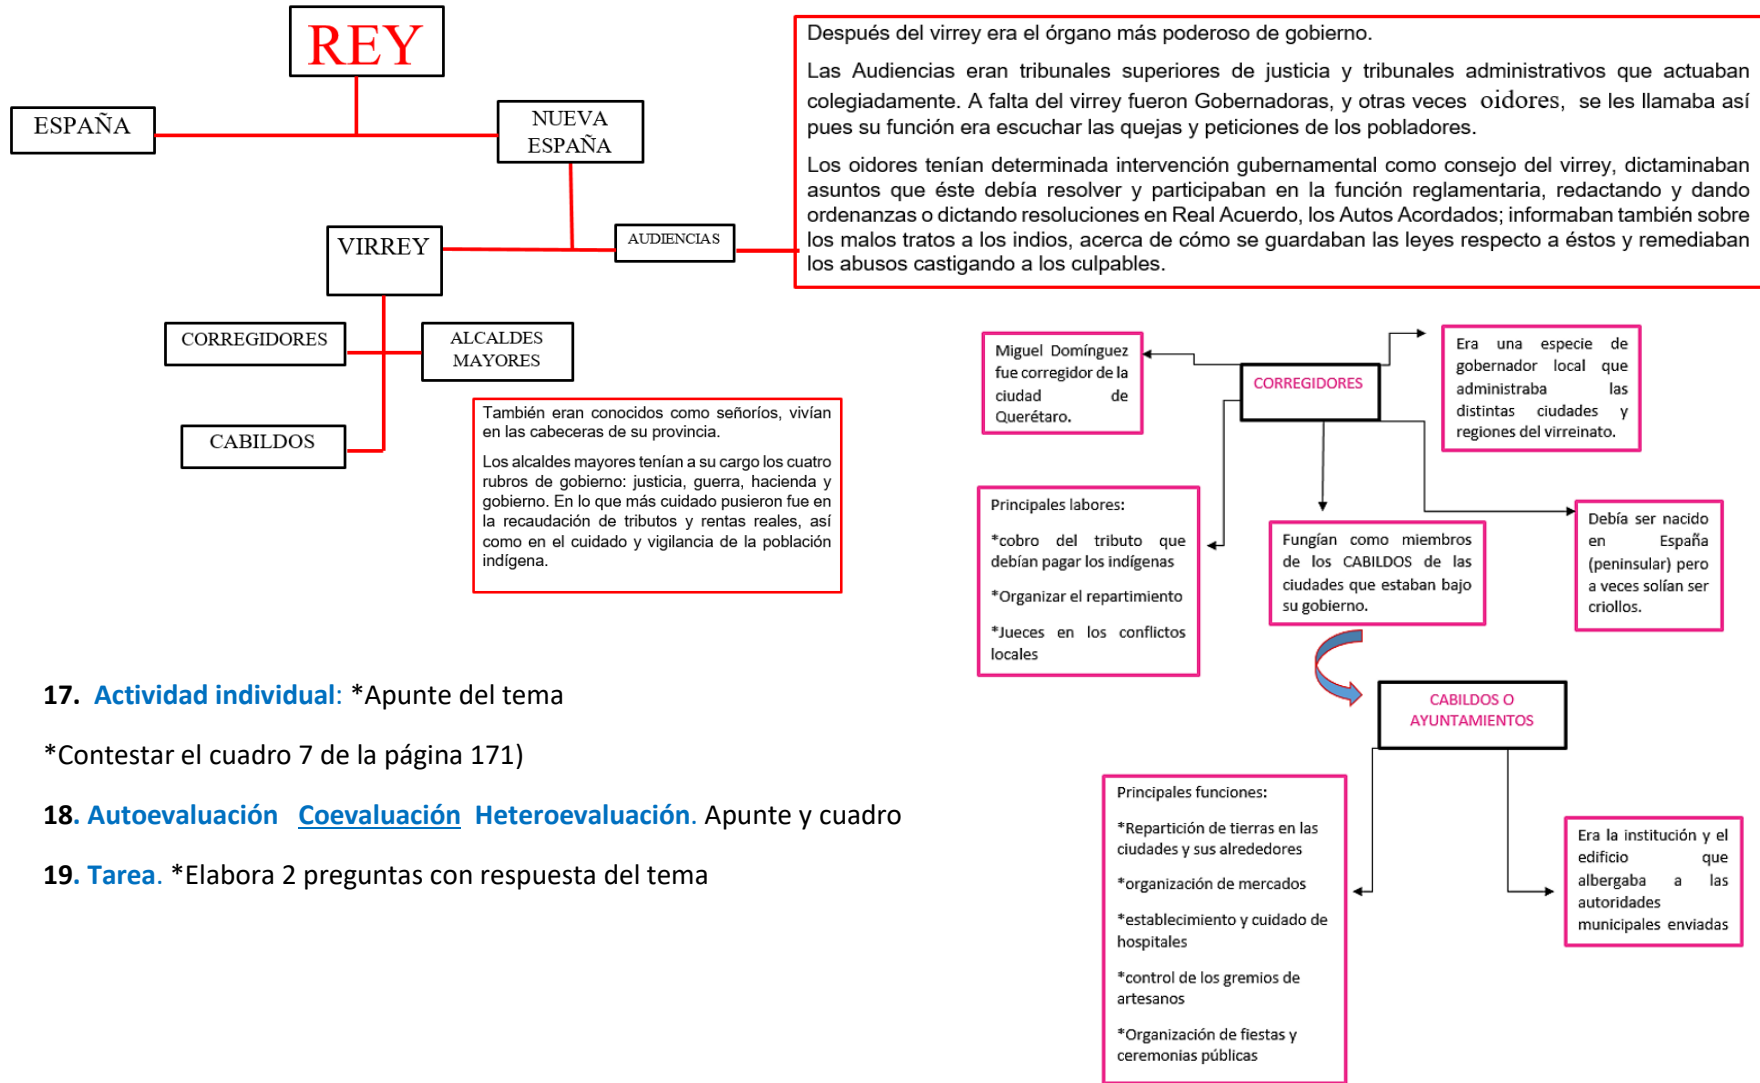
REY

ESPAÑA

NUEVA ESPAÑA

VIRREY

AUDIENCIAS

Después del virrey era el órgano más poderoso de gobierno.

Las Audiencias eran tribunales superiores de justicia y tribunales administrativos que actuaban colegiadamente. A falta del virrey fueron Gobernadoras, y otras veces oidores, se les llamaba así pues su función era escuchar las quejas y peticiones de los pobladores.

Los oidores tenían determinada intervención gubernamental como consejo del virrey, dictaminaban asuntos que éste debía resolver y participaban en la función reglamentaria, redactando y dando ordenanzas o dictando resoluciones en Real Acuerdo, los Autos Acordados; informaban también sobre los malos tratos a los indios, acerca de cómo se guardaban las leyes respecto a éstos y remediaban los abusos castigando a los culpables.

CORREGIDORES

ALCALDES MAYORES

CABILDOS

También eran conocidos como señoríos, vivían en las cabeceras de su provincia.

Los alcaldes mayores tenían a su cargo los cuatro rubros de gobierno: justicia, guerra, hacienda y gobierno. En lo que más cuidado pusieron fue en la recaudación de tributos y rentas reales, así como en el cuidado y vigilancia de la población indígena.

Miguel Domínguez fue corregidor de la ciudad de Querétaro.

CORREGIDORES

Era una especie de gobernador local que administraba las distintas ciudades y regiones del virreinato.

Principales labores:

*cobro del tributo que debían pagar los indígenas

*Organizar el repartimiento

*Jueces en los conflictos locales

Fungían como miembros de los CABILDOS de las ciudades que estaban bajo su gobierno.

Debía ser nacido en España (peninsular) pero a veces solían ser criollos.

CABILDOS O AYUNTAMIENTOS

Principales funciones:

*Repartición de tierras en las ciudades y sus alrededores

*organización de mercados

*establecimiento y cuidado de hospitales

*control de los gremios de artesanos

*Organización de fiestas y ceremonias públicas

Era la institución y el edificio que albergaba a las autoridades municipales enviadas

17. Actividad individual: *Apunte del tema

*Contestar el cuadro 7 de la página 171)

18. Autoevaluación Coevaluación Heteroevaluación. Apunte y cuadro

19. Tarea. *Elabora 2 preguntas con respuesta del tema